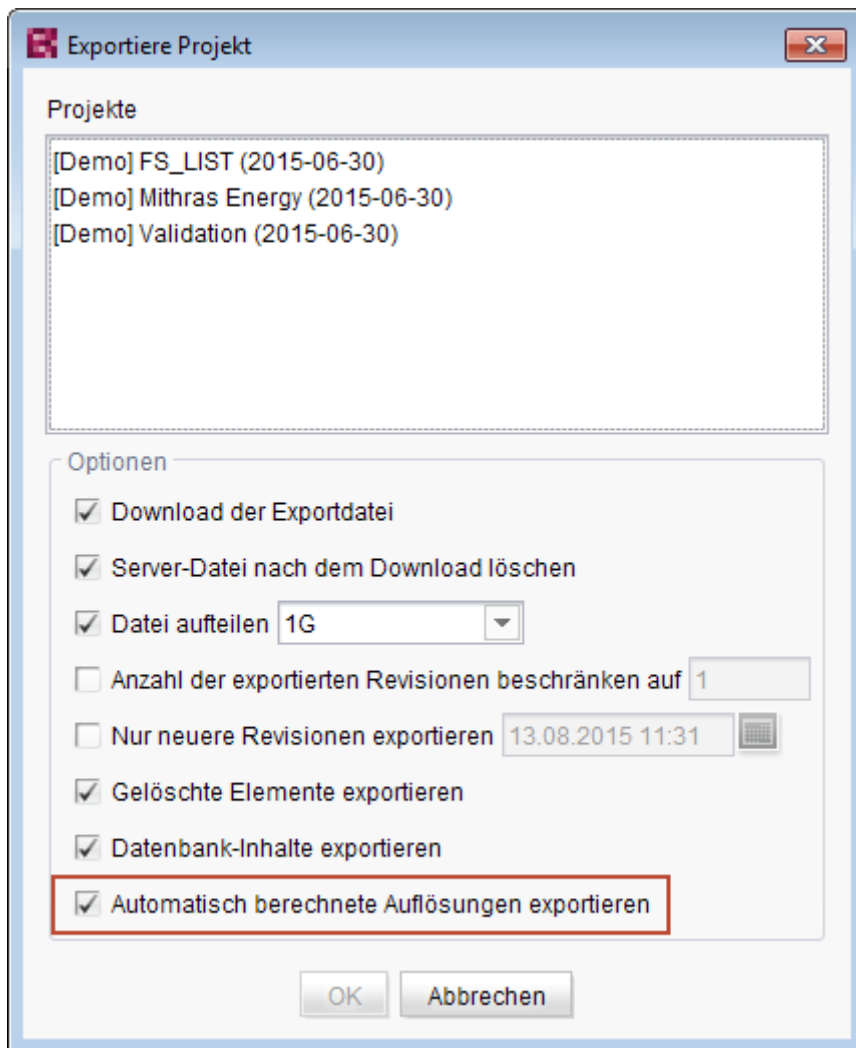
Exportiere Projekt

Projekte

[Demo] FS_LIST (2015-06-30)
[Demo] Mithras Energy (2015-06-30)
[Demo] Validation (2015-06-30)

Optionen

Download der Exportdatei

Server-Datei nach dem Download löschen

Datei aufteilen 1G

Anzahl der exportierten Revisionen beschränken auf 1

Nur neuere Revisionen exportieren 13.08.2015 11:31

Gelöschte Elemente exportieren

Datenbank-Inhalte exportieren

Automatisch berechnete Auflösungen exportieren

OK Abbrechen